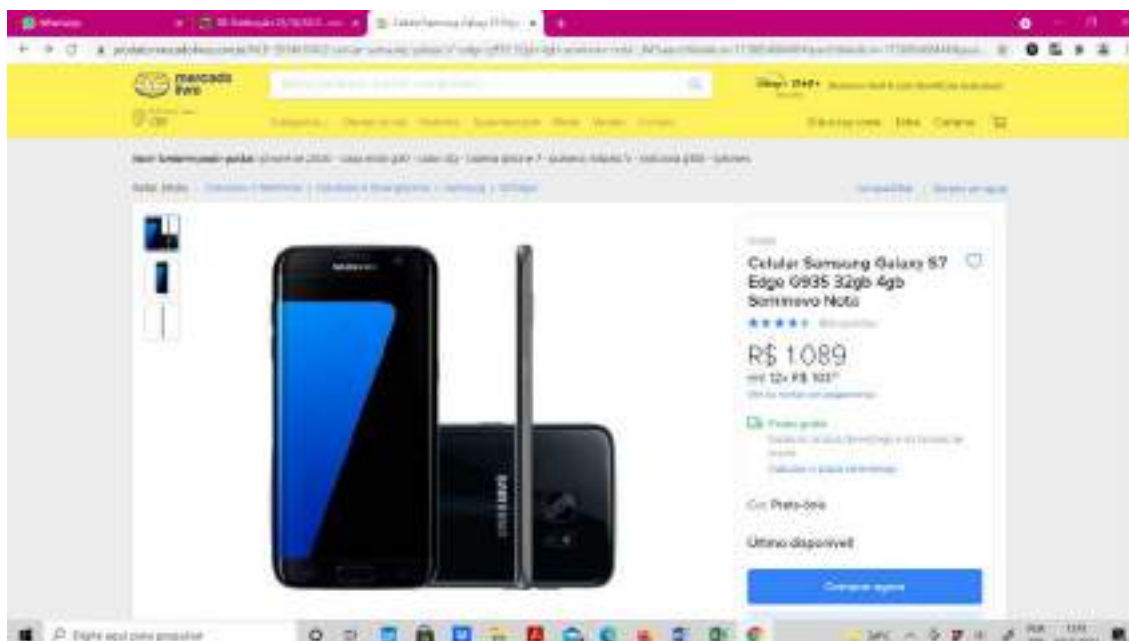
WhatsApp

mercado livre

Celular Samsung Galaxy S7 Edge G935 32gb 4gb Seminovo Nota

R$ 1.089

em 12x R$ 103

Frete grátis

Cor: Preto-ônix

Último disponível!

Comprar agora

Digite aqui para pesquisar

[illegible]